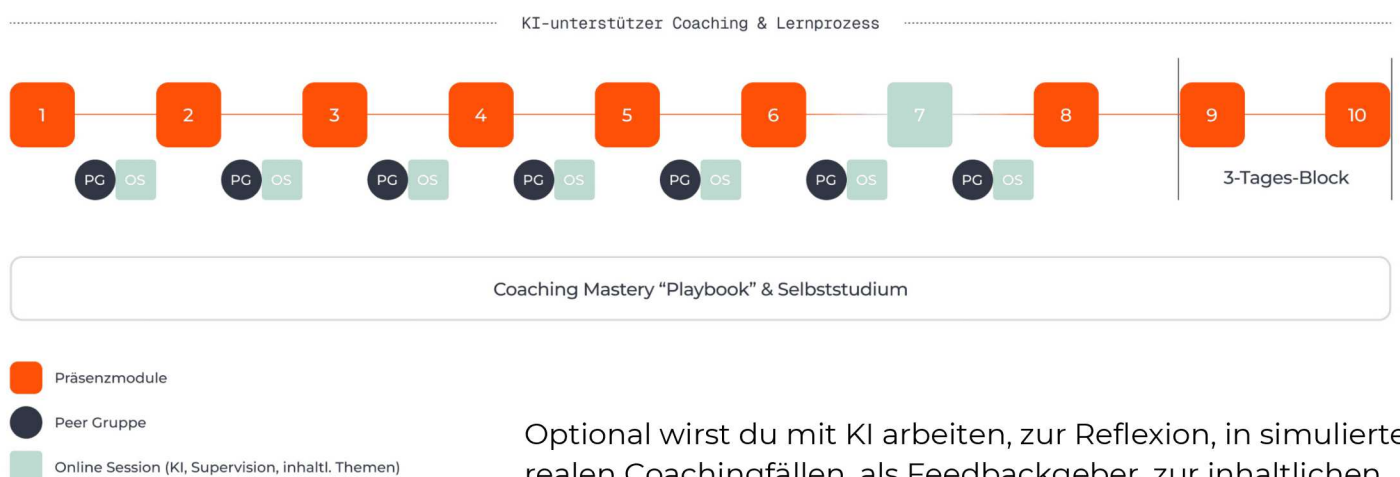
KI-unterstützer Coaching & Lernprozess

1 2 3 4 5 6 7 8 9 10

PG OS PG OS PG OS PG OS PG OS PG OS PG OS

3-Tages-Block

Coaching Mastery "Playbook" & Selbststudium

Präsenzmodule

Peer Gruppe

Online Session (KI, Supervision, inhaltl. Themen)

Optional wirst du mit KI arbeiten, zur Reflexion, in simulierte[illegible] realen Coachingfällen, als Feedbackgeber, zur inhaltlichen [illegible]